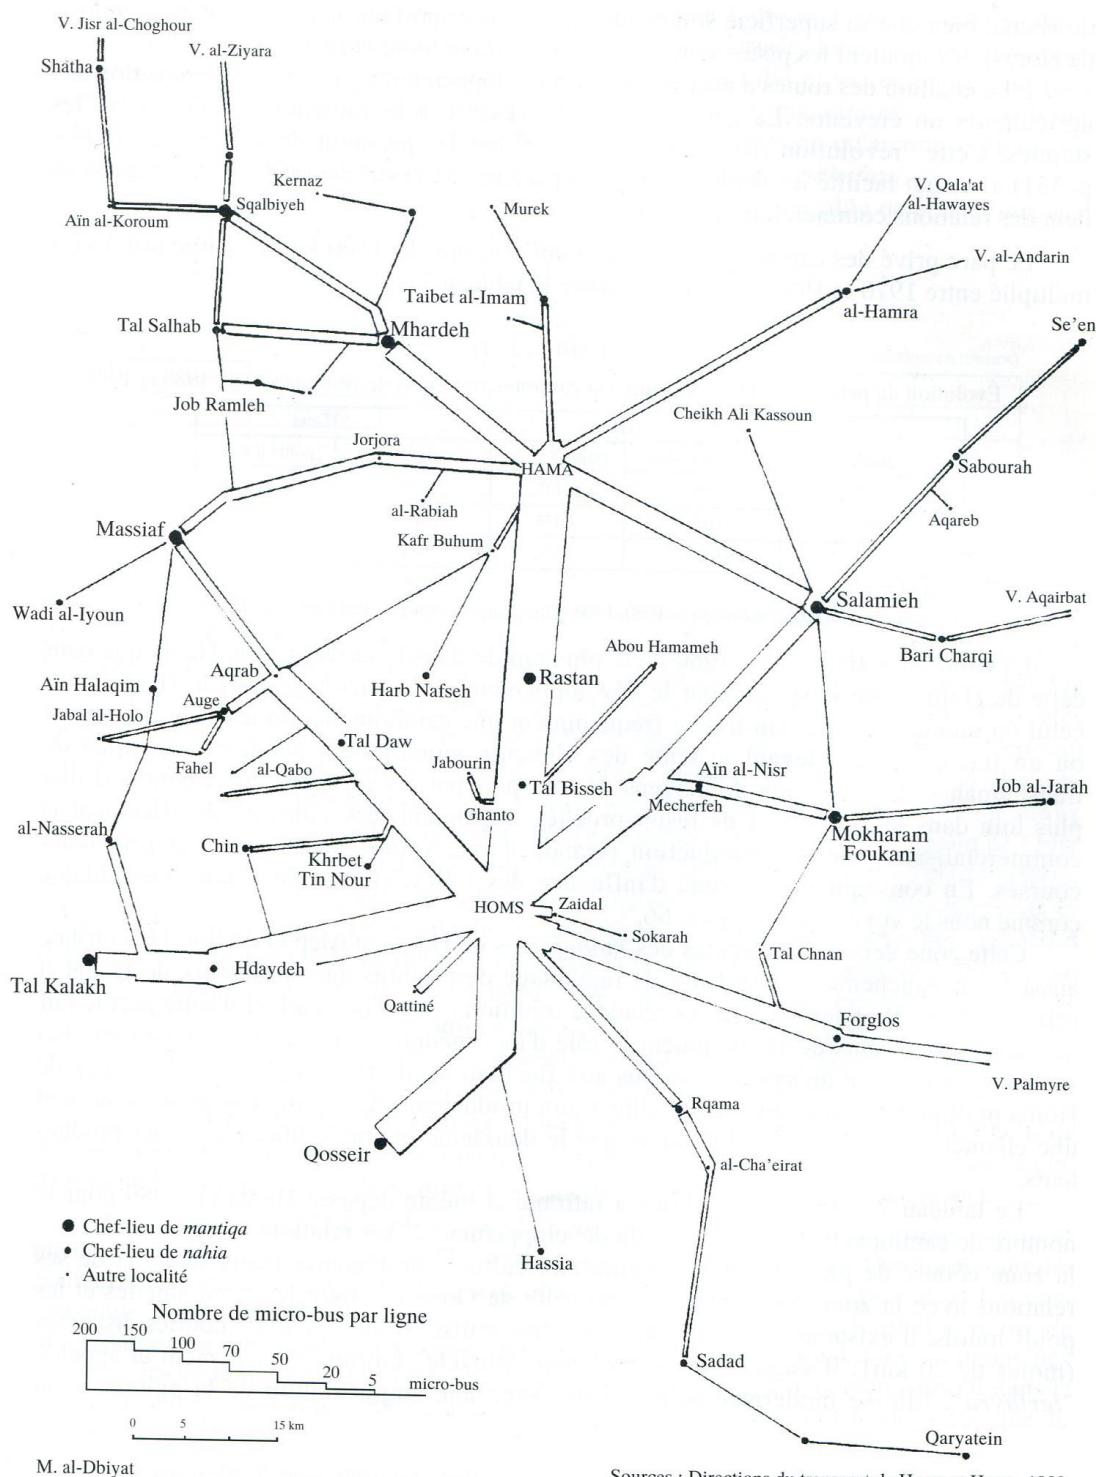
V. Jisr al-Choghour
V. al-Ziyara
Shatha
Kernaz
Sqalbiyeh
Aïn al-Koroum
Murek
V. Qala'at al-Hawayes
V. al-Andarin
Taibet al-Imam
al-Hamra
Se'en
Tal Salhab
Mhardeh
Job Ramleh
Cheikh Ali Kassoun
Jorjora
HAMA
Sabourah
al-Rabiah
Aqareb
Massiaf
Kafr Buhum
Salamieh
V. Aqairbat
Wadi al-Iyoun
Bari Charqi
Abou Hamameh
Rastan
Aqrab
Harb Nafseh
Aïn Halaqim
Auge
Jabal al-Holo
Tal Daw
Aïn al-Nisr
Fahel
al-Qabo
Jabourin
Tal Bisseh
Job al-Jarah
Mecherfeh
Ghanto
al-Nasserah
Mokharam Foukani
Chin
Khrbet Tin Nour
HOMS
Zaidal
Sokarah
Tal Kalakh
Hdaydeh
Tal Chnan
Qattiné
Forglos
V. Palmyre
Rqama
Qosseir
al-Cha'eirat
Hassia
Sadad
Qaryatein

Chef-lieu de *mantiqa*
Chef-lieu de *nahia*
Autre localité

Nombre de micro-bus par ligne
200 150 100 70 50 20 5 micro-bus
0 5 15 km

M. al-Dbiyat

Sources : Directions du transport de Hama et Homs, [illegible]